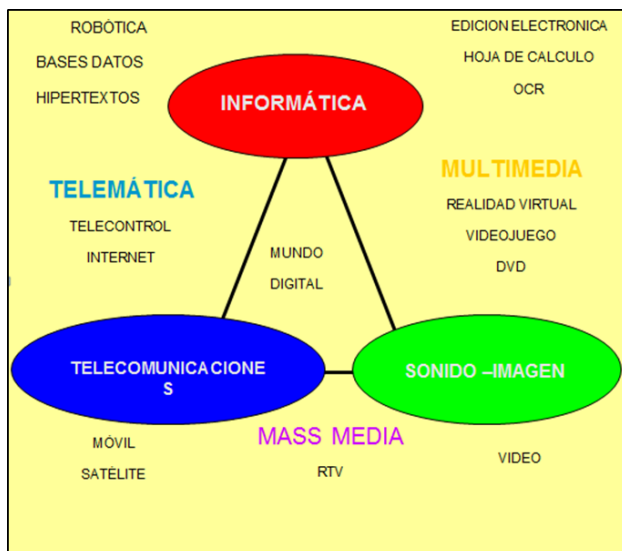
ROBÓTICA

BASES DATOS

HIPERTEXTOS

EDICION ELECTRONICA

HOJA DE CALCULO

OCR

INFORMÁTICA

TELEMÁTICA

TELECONTROL

INTERNET

MULTIMEDIA

REALIDAD VIRTUAL

VIDEOJUEGO

DVD

MUNDO

DIGITAL

TELECOMUNICACIONE S

SONIDO –IMAGEN

MÓVIL

SATÉLITE

MASS MEDIA

RTV

VIDEO